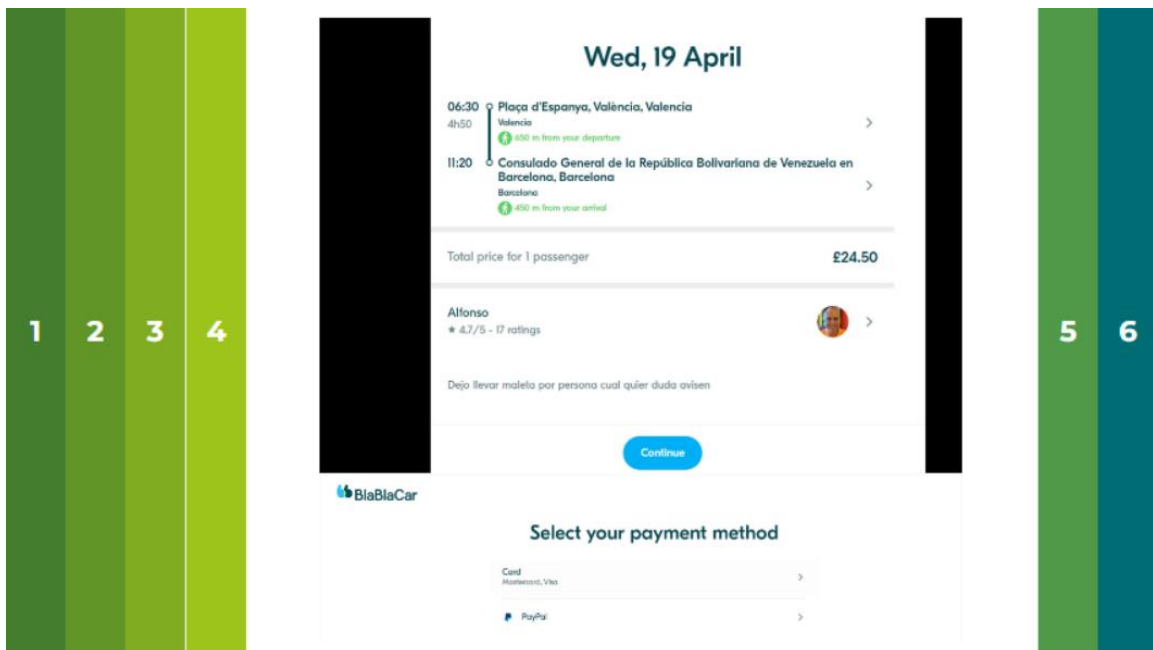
1 2 3 4

Wed, 19 April

06:30 Plaça d'Espanya, València, Valencia
4h50 Valencia
650 m from your departure

11:20 Consulado General de la República Bolivariana de Venezuela en Barcelona, Barcelona
Barcelona
450 m from your arrival

Total price for 1 passenger £24.50

Alfonso
★ 4.7/5 - 17 ratings

Dejo llevar maleta por persona cual quier duda avisen

Continue

BlaBlaCar

Select your payment method

Card
Mastercard, Visa

PayPal

5 6